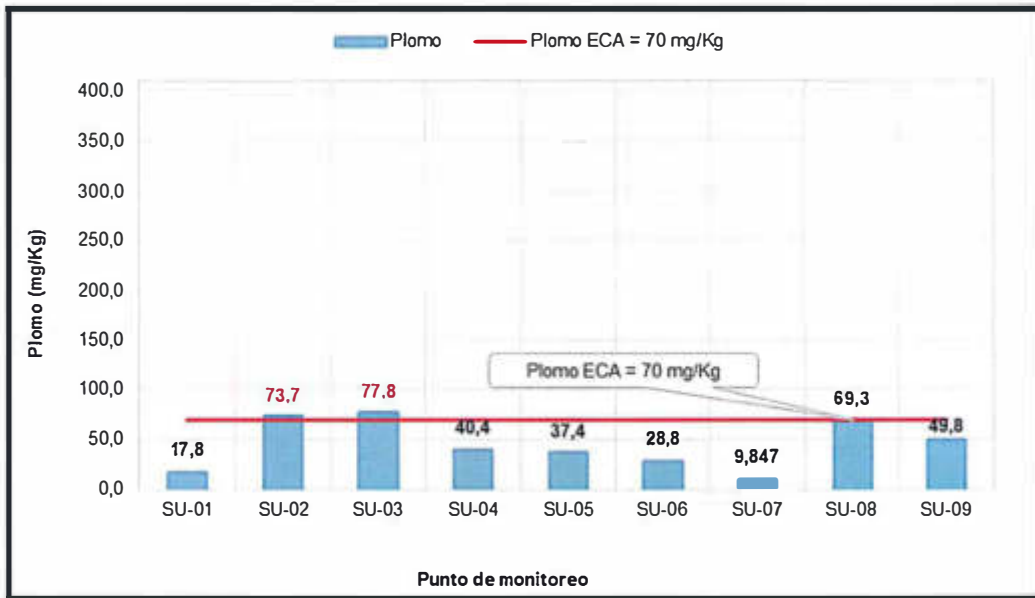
Plomo
Plomo ECA = 70 mg/Kg

Plomo (mg/Kg)

400,0
350,0
300,0
250,0
200,0
150,0
100,0
50,0
0,0

Plomo ECA = 70 mg/Kg

17,8
73,7
77,8
40,4
37,4
28,8
9,847
69,3
49,8

SU-01
SU-02
SU-03
SU-04
SU-05
SU-06
SU-07
SU-08
SU-09

Punto de monitoreo